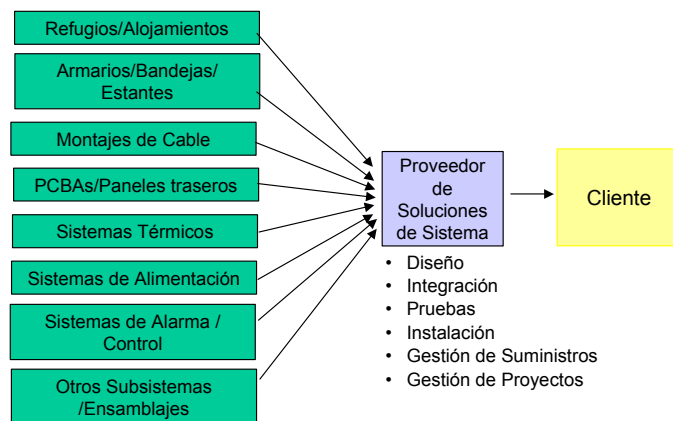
Refugios/Alojamientos

Armarios/Bandejas/ Estantes

Montajes de Cable

PCBAs/Paneles traseros

Sistemas Térmicos

Sistemas de Alimentación

Sistemas de Alarma / Control

Otros Subsistemas /Ensamblajes

Proveedor de Soluciones de Sistema

Cliente

• Diseño
• Integración
• Pruebas
• Instalación
• Gestión de Suministros
• Gestión de Proyectos